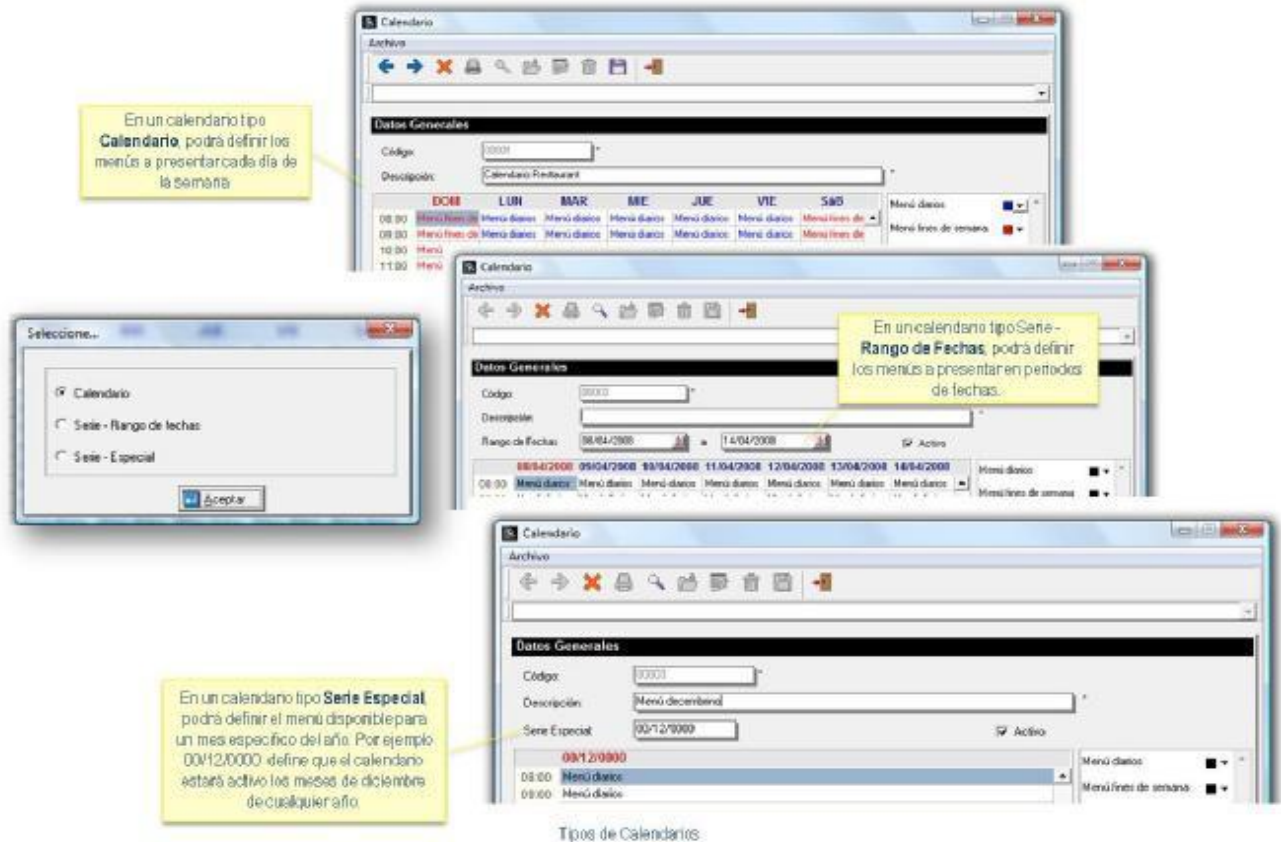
Calendario

Archivo

En un calendario tipo **Calendario**, podrá definir los menús a presentar cada día de la semana.

Datos Generales

Código: 00001

Descripción: Calendario Restaurant

| | DOM | LUN | MAR | MIE | JUE | VIE | SAB |
|---|---|---|---|---|---|---|---|
| 08:00 | Menú fines de | Menú diarios | Menú diarios | Menú diarios | Menú diarios | Menú diarios | Menú fines de |
| 09:00 | Menú fines de | Menú diarios | Menú diarios | Menú diarios | Menú diarios | Menú diarios | Menú fines de |
| 10:00 | Menú | | | | | | |
| 11:00 | Menú | | | | | | |

Menú diarios

Menú fines de semana

Seleccione...

Calendario

Serie - Rango de fechas

Serie - Especial

Aceptar

Calendario

Archivo

En un calendario tipo Serie - **Rango de Fechas**, podrá definir los menús a presentar en periodos de fechas.

Datos Generales

Código: 00003

Descripción:

Rango de Fechas: 08/04/2008 a 14/04/2008

Activo

| | 08/04/2008 | 09/04/2008 | 10/04/2008 | 11/04/2008 | 12/04/2008 | 13/04/2008 | 14/04/2008 |
|---|---|---|---|---|---|---|---|
| 08:00 | Menú diarios | Menú diarios | Menú diarios | Menú diarios | Menú diarios | Menú diarios | Menú diarios |

Menú diarios

Menú fines de semana

Calendario

Archivo

Datos Generales

Código: 00003

Descripción: Menú decembrino

Serie Especial: 00/12/0000

Activo

En un calendario tipo **Serie Especial**, podrá definir el menú disponible para un mes específico del año. Por ejemplo 00/12/0000 define que el calendario estará activo los meses de diciembre de cualquier año.

| | 00/12/0000 |
|---|---|
| 08:00 | Menú diarios |
| 09:00 | Menú diarios |

Menú diarios

Menú fines de semana

Tipos de Calendarios